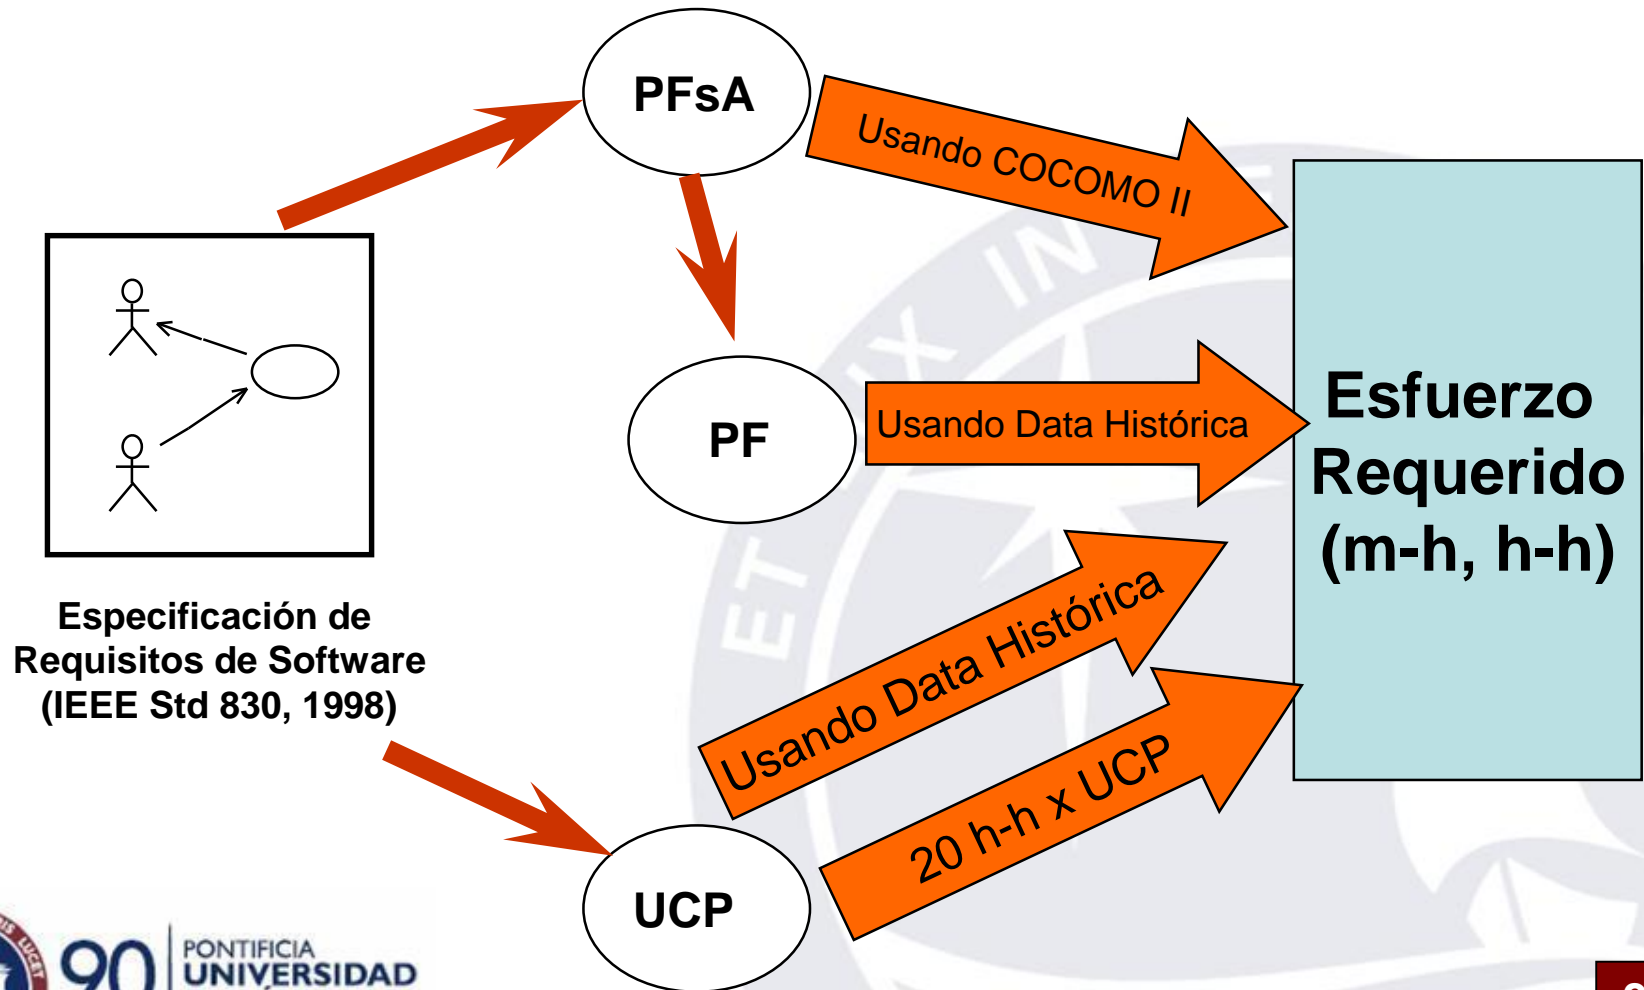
PFsA

Usando COCOMO II

PF

Usando Data Histórica

Esfuerzo Requerido (m-h, h-h)

Especificación de Requisitos de Software (IEEE Std 830, 1998)

Usando Data Histórica

20 h-h x UCP

UCP

90 PONTIFICIA UNIVERSIDAD

ET IN